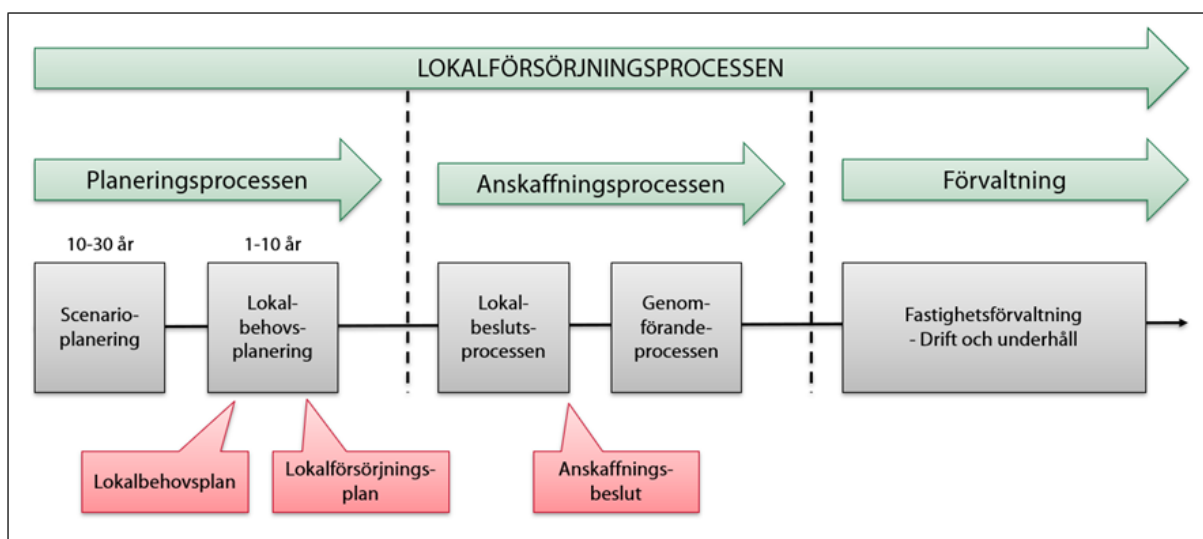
LOKALFÖRSÖRJNINGSPROCESSEN

Planeringsprocessen

Anskaffningsprocessen

Förvaltning

10-30 år

1-10 år

Scenarioplanering

Lokalbehovsplanering

Lokalbeslutsprocessen

Genomförandeprocessen

Fastighetsförvaltning - Drift och underhåll

Lokalbehovsplan

Lokalförsörjningsplan

Anskaffningsbeslut